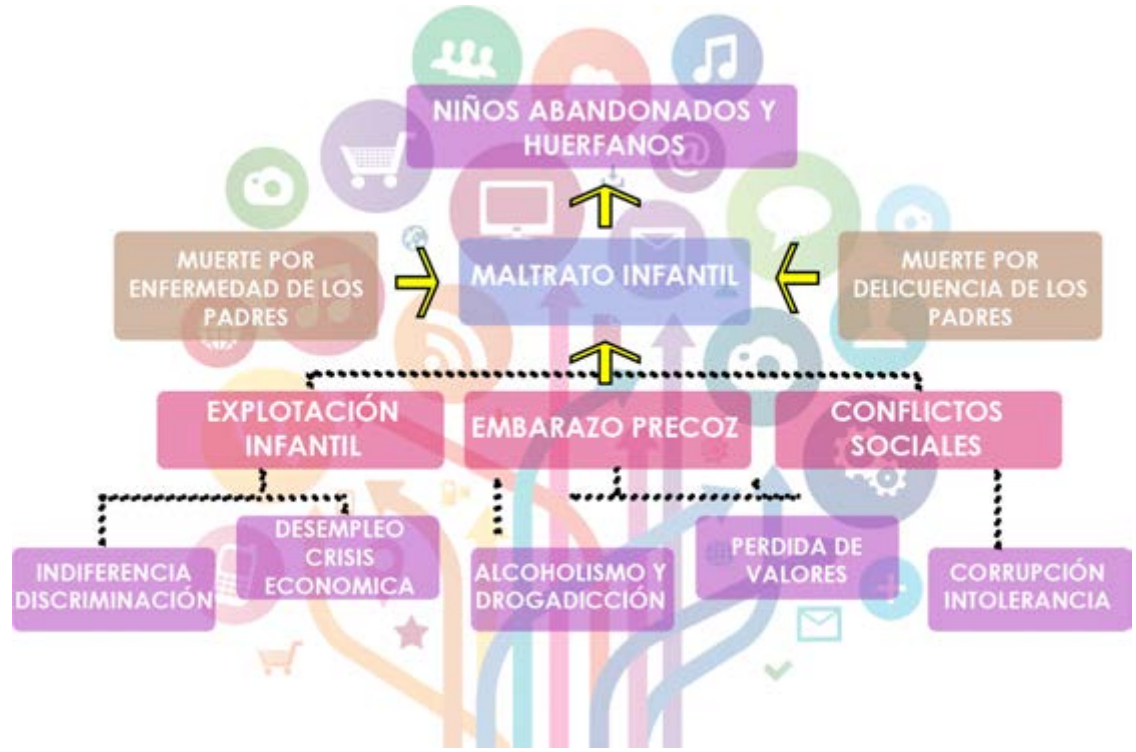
NIÑOS ABANDONADOS Y HUERFANOS

MUERTE POR ENFERMEDAD DE LOS PADRES

MALTRATO INFANTIL

MUERTE POR DELICUENCIA DE LOS PADRES

EXPLOTACIÓN INFANTIL

EMBARAZO PRECOZ

CONFLICTOS SOCIALES

INDIFERENCIA DISCRIMINACIÓN

DESEMPLEO CRISIS ECONOMICA

ALCOHOLISMO Y DROGADICCIÓN

PERDIDA DE VALORES

CORRUPCIÓN INTOLERANCIA